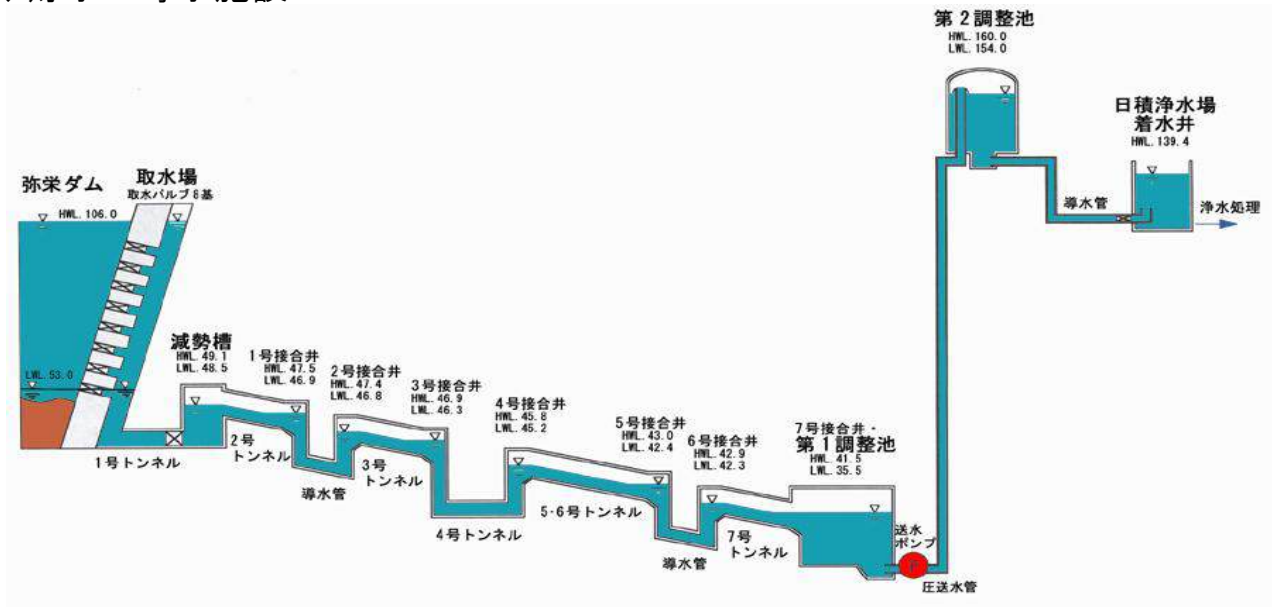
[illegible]

弥栄ダム
HWL. 106.0
LWL. 53.0

取水場
取水バルブ 8基

減勢槽
HWL. 49.1
LWL. 48.5

1号接合井
HWL. 47.5
LWL. 46.9

2号接合井
HWL. 47.4
LWL. 46.8

3号接合井
HWL. 46.9
LWL. 46.3

4号接合井
HWL. 45.8
LWL. 45.2

5号接合井
HWL. 43.0
LWL. 42.4

6号接合井
HWL. 42.9
LWL. 42.3

7号接合井・
第1調整池
HWL. 41.5
LWL. 35.5

第2調整池
HWL. 160.0
LWL. 154.0

日積浄水場
着水井
HWL. 139.4

導水管
浄水処理

1号トンネル
2号
トンネル
導水管
3号
トンネル
4号トンネル
5・6号トンネル
導水管
7号
トンネル
送水
ポンプ
P
圧送水管